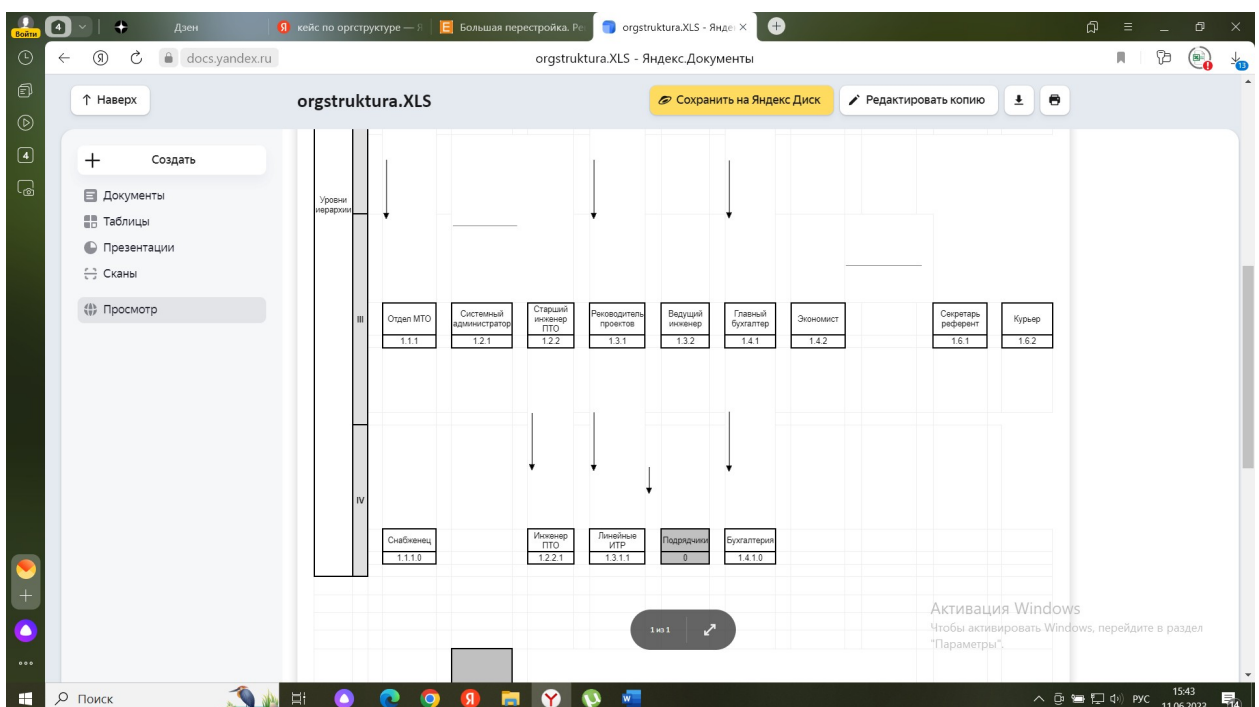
Войти 4 Дзен кейс по оргструктуре — Я Большая перестройка. Ре orgstruktura.XLS - Яндек ×

docs.yandex.ru orgstruktura.XLS - Яндекс.Документы

↑ Наверх orgstruktura.XLS Сохранить на Яндекс Диск Редактировать копию

Создать
Документы
Таблицы
Презентации
Сканы
Просмотр

Уровни иерархии

III

| Отдел МТО | Системный администратор | Старший инженер ПТО | Реководитель проектов | Ведущий инженер | Главный бухгалтер | Экономист | Секретарь референт | Курьер |
|---|---|---|---|---|---|---|---|---|
| 1.1.1 | 1.2.1 | 1.2.2 | 1.3.1 | 1.3.2 | 1.4.1 | 1.4.2 | 1.6.1 | 1.6.2 |

IV

| Снабженец | Инженер ПТО | Линейные ИТР | Подрядчики | Бухгалтерия |
|---|---|---|---|---|
| 1.1.1.0 | 1.2.2.1 | 1.3.1.1 | 0 | 1.4.1.0 |

1 из 1

Активация Windows
Чтобы активировать Windows, перейдите в раздел "Параметры".

Поиск РУС 15:43 11.06.2022